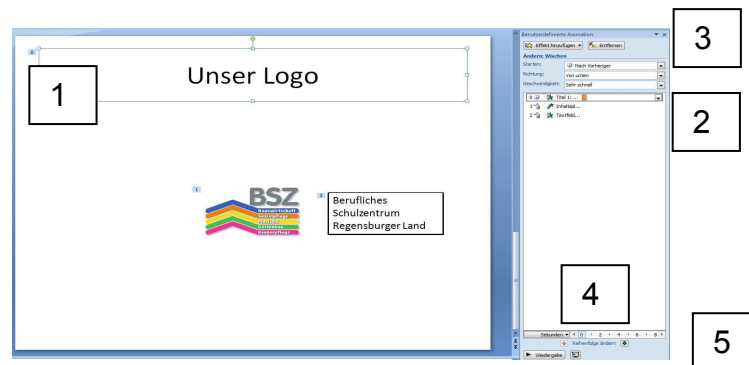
Unser Logo

1

BSZ

Berufliches Schulzentrum Regensburger Land

Benutzerdefinierte Animation

Effekt hinzufügen ▾

Entfernen

Ändern: Wischen

Starten:

Nach Vorherigem

Richtung:

Von unten

Geschwindigkeit:

Sehr schnell

0 Titel 1: ...

1 Inhaltspl...

2 Textfeld...

3

2

4

Sekunden ▾ 0 2 4 6 8

Reihenfolge ändern

Wiedergabe

5